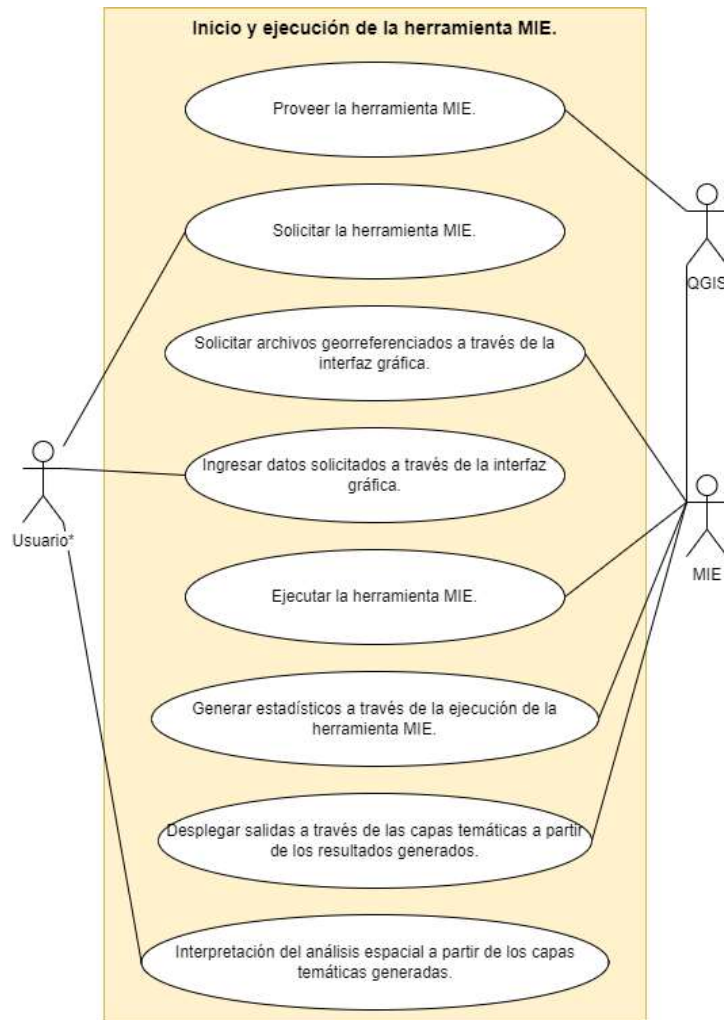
Inicio y ejecución de la herramienta MIE.

Proveer la herramienta MIE.

Solicitar la herramienta MIE.

QGIS

Solicitar archivos georreferenciados a través de la interfaz gráfica.

Ingresar datos solicitados a través de la interfaz gráfica.

Usuario*

MIE

Ejecutar la herramienta MIE.

Generar estadísticos a través de la ejecución de la herramienta MIE.

Desplegar salidas a través de las capas temáticas a partir de los resultados generados.

Interpretación del análisis espacial a partir de los capas temáticas generadas.